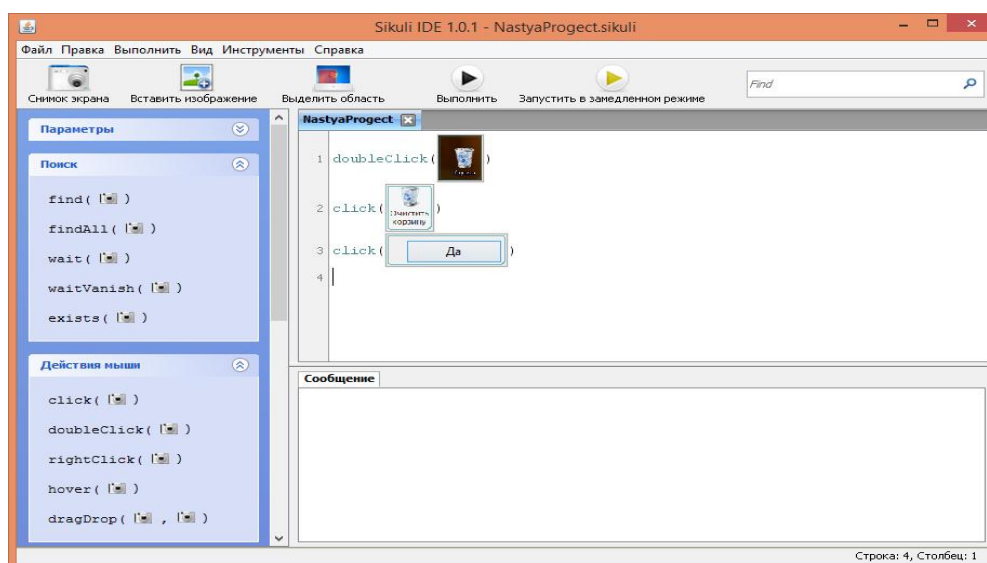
Sikuli IDE 1.0.1 - NastyaProgect.sikuli

Файл Правка Выполнить Вид Инструменты Справка

Снимок экрана
Вставить изображение
Выделить область
Выполнить
Запустить в замедленном режиме
Find

Параметры

Поиск

find( )
findAll( )
wait( )
waitVanish( )
exists( )

Действия мыши

click( )
doubleClick( )
rightClick( )
hover( )
dragDrop( , )

NastyaProgect

1 doubleClick( )

2 click( Очистить корзину )

3 click( Да )

4

Сообщение

Строка: 4, Столбец: 1